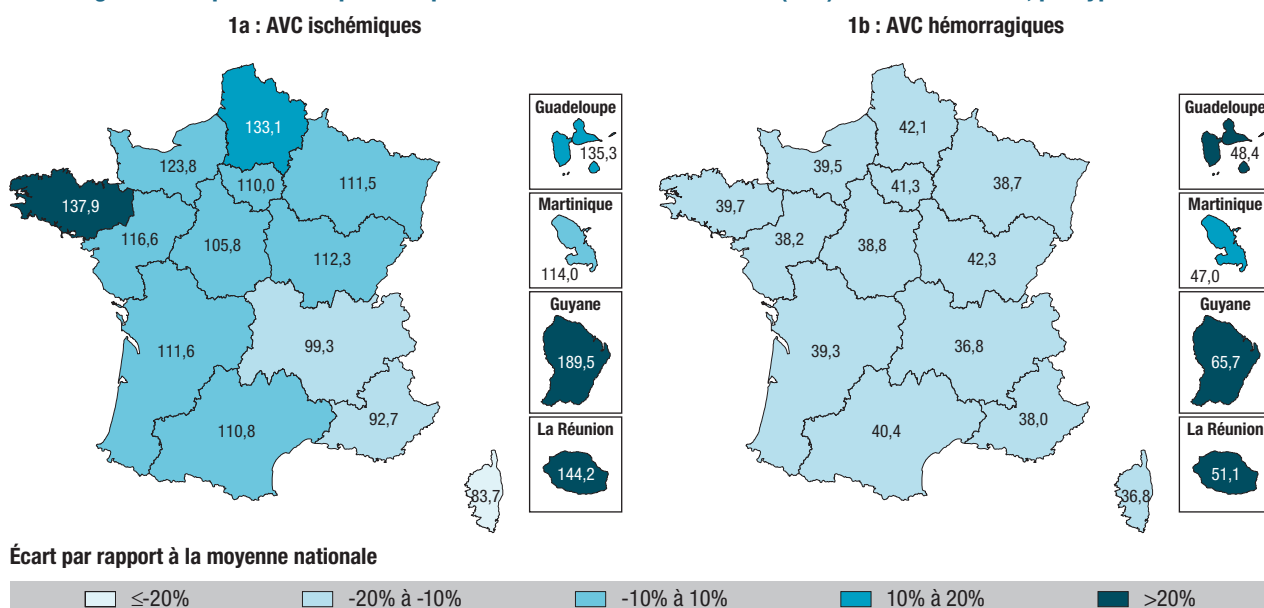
1a : AVC ischémiques

133,1
123,8
110,0
111,5
137,9
116,6
105,8
112,3
111,6
99,3
92,7
110,8
83,7

Guadeloupe
135,3
Martinique
114,0
Guyane
189,5
La Réunion
144,2

1b : AVC hémorragiques

42,1
39,5
41,3
38,7
39,7
38,2
38,8
42,3
39,3
36,8
38,0
40,4
36,8

Guadeloupe
48,4
Martinique
47,0
Guyane
65,7
La Réunion
51,1

Écart par rapport à la moyenne nationale

≤-20% -20% à -10% -10% à 10% 10% à 20% >20%